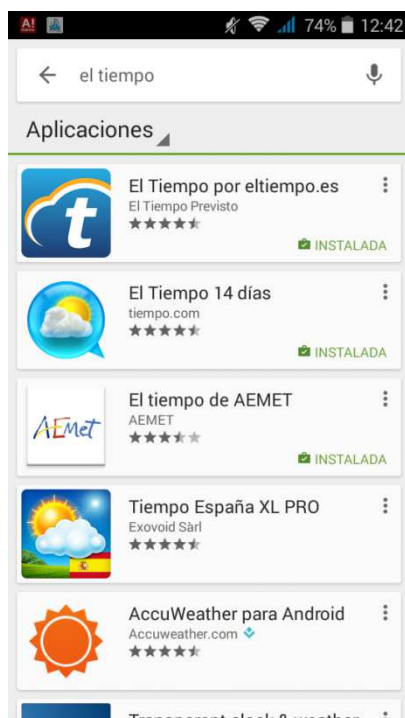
74% 12:42

el tiempo

Aplicaciones

El Tiempo por eltiempo.es
El Tiempo Previsto
INSTALADA

El Tiempo 14 días
tiempo.com
INSTALADA

El tiempo de AEMET
AEMET
INSTALADA

AEmet

Tiempo España XL PRO
Exovoid Sàrl

AccuWeather para Android
Accuweather.com

Transparent clock & weather